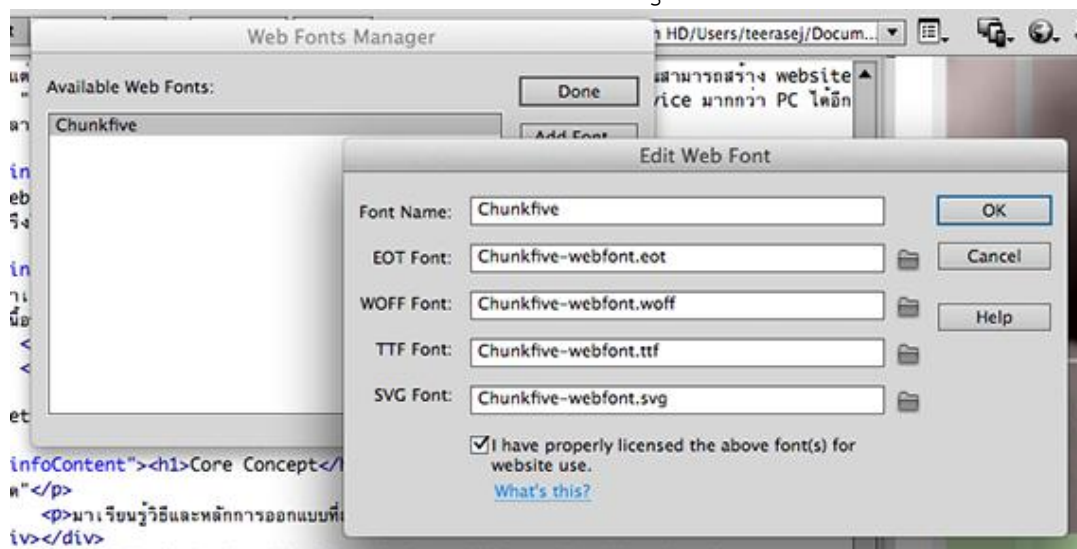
Web Fonts Manager

Available Web Fonts:

Done

Chunkfive

Add Font

h HD/Users/teerasej/Docum...

สามารถสร้าง website
vice มากกว่า PC ได้อีก

Edit Web Font

Font Name: Chunkfive

OK

EOT Font: Chunkfive-webfont.eot

Cancel

WOFF Font: Chunkfive-webfont.woff

Help

TTF Font: Chunkfive-webfont.ttf

SVG Font: Chunkfive-webfont.svg

I have properly licensed the above font(s) for website use.

What's this?

infoContent"><h1>Core Concept</

<p>มาเรียนรู้วิธีและหลักการออกแบบที่

iv></div>